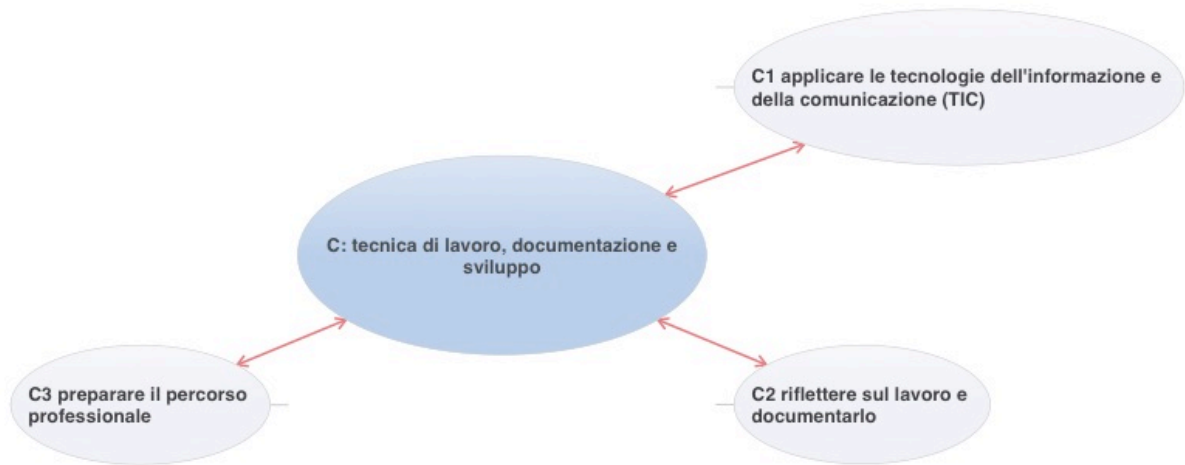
C1 applicare le tecnologie dell'informazione e della comunicazione (TIC)

C: tecnica di lavoro, documentazione e sviluppo

C3 preparare il percorso professionale

C2 riflettere sul lavoro e documentarlo